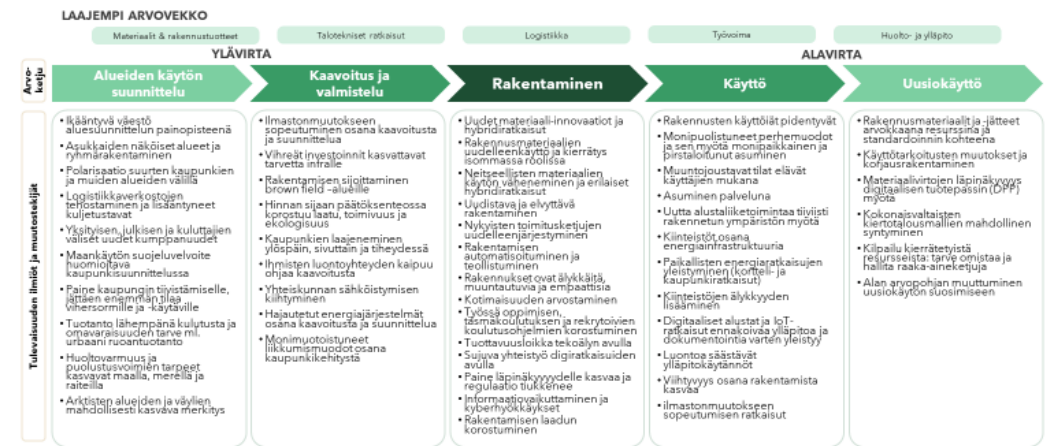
LAAJEMPI ARVOVEKKO

Materiaalit & rakennustuotteet

Talotekniset ratkaisut

Logistiikka

Työvoima

Huolto- ja ylläpito

YLÄVIRTA

ALAVIRTA

Arvo-ketju

Alueiden käytön suunnittelu

Kaavoitus ja valmistelu

Rakentaminen

Käyttö

Uusiokäyttö

Tulevaisuuden ilmiöt ja muutostekijät

• Ikääntyvä väestö aluesuunnittelun painopisteenä
• Asukkaiden näkökset alueet ja ryhmärakentaminen
• Polarisaatio suurten kaupunkien ja muiden alueiden välillä
• Logistiikkaverkostojen tehostaminen ja lisääntyneet kuljetustavat
• Yksityisen, julkisen ja kuluttajien väliset uudet kumppanuudet
• Maankäytön suojeluelvoite huomioitava kaupunkisuunnittelussa
• Paine kaupungin tiiyistämiselle, jättäen enemmän tilaa vihersormille ja -käytäville
• Tuotanto lähempänä kulutusta ja omavaraisuuden tarve mm. urbaani ruoantuotanto
• Huoltovarmuus ja puolustusvoimien tarpeet kasvavat maalla, merellä ja raiteilla
• Arktisten alueiden ja väylien mahdollisesti kasvava merkitys

• Ilmastonmuutokseen sopeutuminen osana kaavoitusta ja suunnittelua
• Vihreät investoinnit kasvattavat tarvetta infralle
• Rakentamisen sijoittaminen brown field –alueille
• Hinnan sijaan päätöksenteossa korostuu laatu, toimivuus ja ekologisuus
• Kaupunkien laajeneminen ylöspäin, sivuttain ja tiheydessä
• Ihmisten luontoyhteyden kaipuu ohjaa kaavoitusta
• Yhteiskunnan sähköistymisen kiihtyminen
• Hajautetut energiajärjestelmät osana kaavoitusta ja suunnittelua
• Monimuotoistuneet liikkumismuodot osana kaupunkikehitystä

• Uudet materiaali-innovaatiot ja hybridiratkaisut
• Rakennusmateriaalien uudelleenkäyttö ja kierrätys isommassa roolissa
• Neitseellisten materiaalien käytön väheneminen ja erilaiset hybridiratkaisut
• Uudistava ja elvyttävä rakentaminen
• Nykyisten toimitusketjujen uudelleenjärjestyminen
• Rakentamisen automatisoituminen ja teollistuminen
• Rakennukset ovat älykkäitä, muuntautuvia ja empaattisia
• Kotimaisuuden arvostaminen
• Työssä oppimisen, täsmäkoulutuksen ja rekrytoivien koulutusohjelmien korostuminen
• Tuottavuusloikka tekoälyn avulla
• Sujuva yhteistyö digiratkaisuiden avulla
• Paine läpinäkyvyydelle kasvaa ja regulaatio tiukkenee
• Informaatiovaikuttaminen ja kyberhyökkäykset
• Rakentamisen laadun korostuminen

• Rakennusten käyttöiät pidentyvät
• Monipuolistuneet perhemuodot ja sen myötä monipaikkainen ja pirstaloitunut asuminen
• Muuntojoustavat tilat elävät käyttäjien mukana
• Asuminen palveluna
• Uutta alustaliiketoimintaa tiiviisti rakennetun ympäristön myötä
• Kiinteistöt osana energiainfrastruktuuria
• Paikallisten energiaratkaisujen yleistyminen (kortteli- ja kaupunkiratkaisut)
• Kiinteistöjen älykkyyden lisääminen
• Digitaaliset alustat ja IoT-ratkaisut ennakoivaa ylläpitoa ja dokumentointia varten yleistyy
• Luontoa säästävät ylläpitokäytännöt
• Viihtyvyys osana rakentamista kasvaa
• Ilmastonmuutokseen sopeutumisen ratkaisut

• Rakennusmateriaalit ja -jätteet arvokkaana resurssina ja standardoinnin kohteena
• Käyttötarkoitusten muutokset ja korjausrakentaminen
• Materiaalivirtojen läpinäkyvyys digitaalisen tuotepassin (DPP) myötä
• Kokonaisvaltaisten kiertotalousmallien mahdollinen syntyminen
• Kilpailu kierrätetyistä resursseista: tarve omistaa ja hallita raaka-aineketjuja
• Alan arvopohjan muuttuminen uusiokäytön suosimiseen